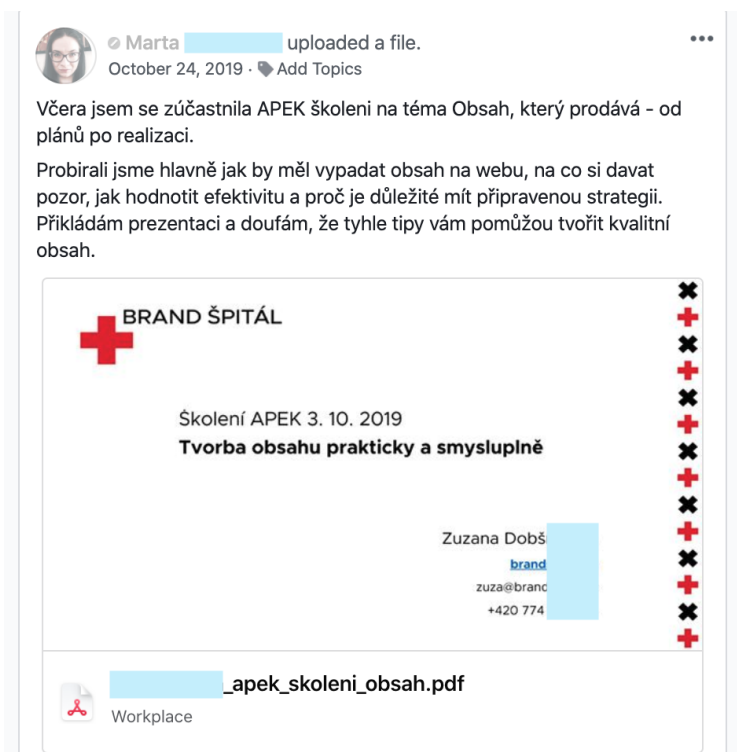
Marta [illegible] uploaded a file.
October 24, 2019 · Add Topics

Včera jsem se zúčastnila APEK školeni na téma Obsah, který prodává - od plánů po realizaci.

Probirali jsme hlavně jak by měl vypadat obsah na webu, na co si davat pozor, jak hodnotit efektivitu a proč je důležité mít připravenou strategii. Přikládám prezentaci a doufám, že tyhle tipy vám pomůžou tvořit kvalitní obsah.

BRAND ŠPITÁL

Školení APEK 3. 10. 2019
Tvorba obsahu prakticky a smysluplně

Zuzana Dobš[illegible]
brand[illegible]
zuza@brand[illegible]
+420 774 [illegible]

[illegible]_apek_skoleni_obsah.pdf
Workplace